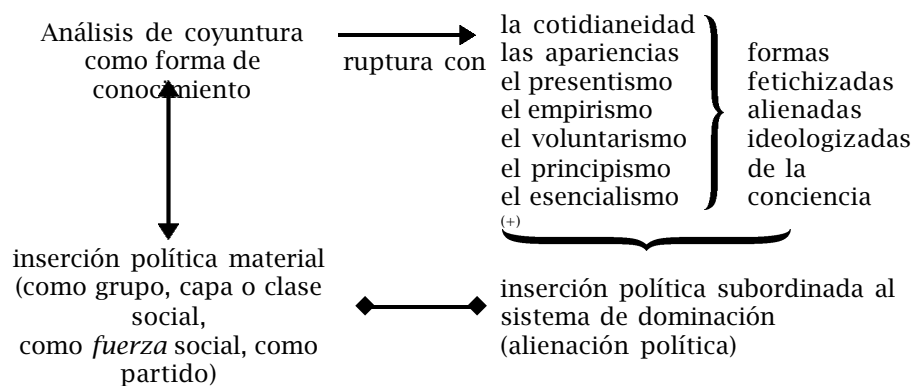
Análisis de coyuntura como forma de conocimiento

ruptura con

la cotidianeidad
las apariencias
el presentismo
el empirismo
el voluntarismo
el principismo
el esencialismo
(+)

formas fetichizadas alienadas ideologizadas de la conciencia

inserción política material (como grupo, capa o clase social, como *fuerza* social, como partido)

inserción política subordinada al sistema de dominación (alienación política)